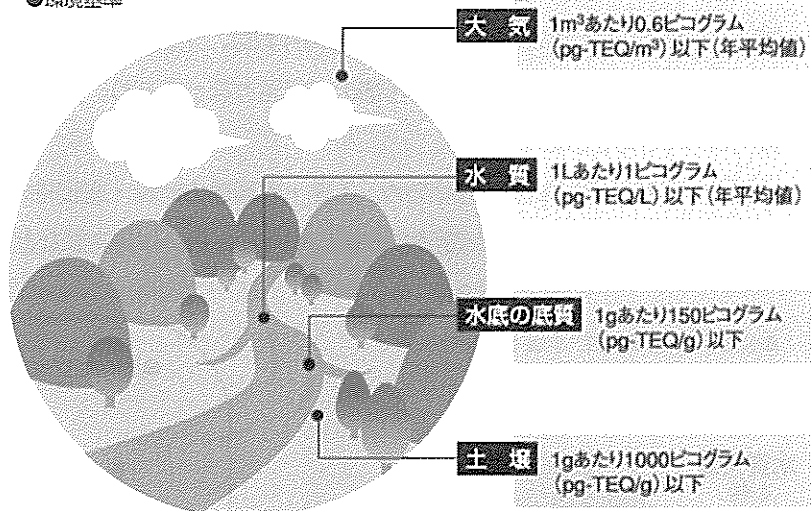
●環境基準

大 気　1m³あたり0.6ピコグラム（pg-TEQ/m³）以下（年平均値）

水 質　1Lあたり1ピコグラム（pg-TEQ/L）以下（年平均値）

水底の底質　1gあたり150ピコグラム（pg-TEQ/g）以下

土 壌　1gあたり1000ピコグラム（pg-TEQ/g）以下